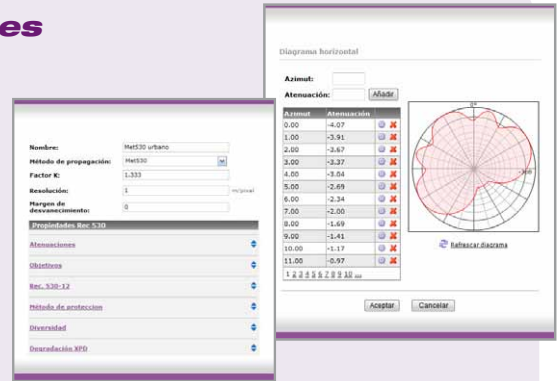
es

Nombre: Met530 urbano
Método de propagación: Met530
Factor K: 1.333
Resolución: 1 m/pixel
Margen de desvanecimiento: 0

Propiedades Rec. 530

Atenuaciones

Objetivos

Rec. 530-12

Método de protección

Diversidad

Degradación XPD

Diagrama horizontal

Azimut:
Atenuación: Añadir

| Azimut | Atenuación |
|---|---|
| 0.00 | -4.07 |
| 1.00 | -3.91 |
| 2.00 | -3.67 |
| 3.00 | -3.37 |
| 4.00 | -3.04 |
| 5.00 | -2.69 |
| 6.00 | -2.34 |
| 7.00 | -2.00 |
| 8.00 | -1.69 |
| 9.00 | -1.41 |
| 10.00 | -1.17 |
| 11.00 | -0.97 |

1 2 3 4 5 6 7 8 9 10 ...

0°
-30

Refrescar diagrama

Aceptar Cancelar